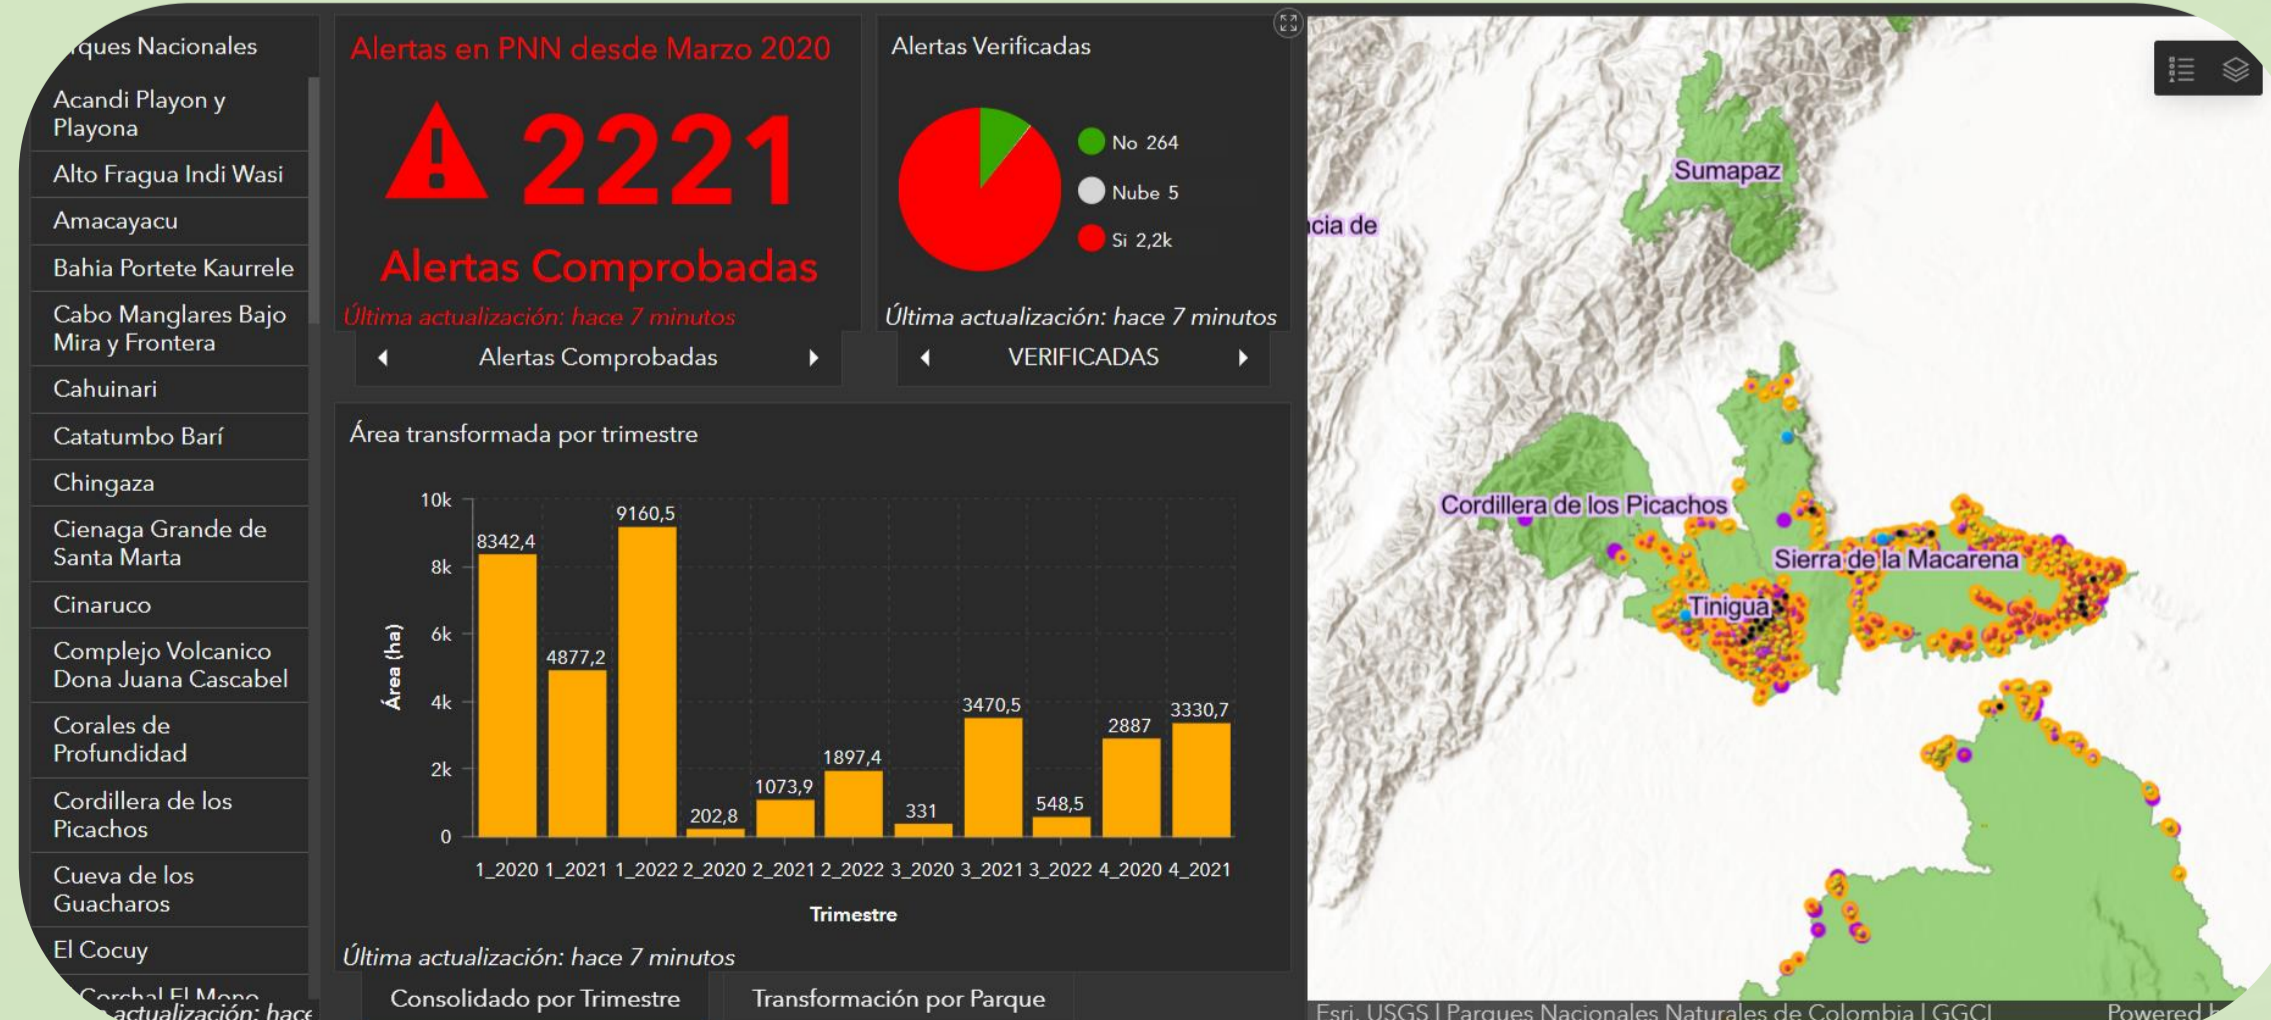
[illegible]ques Nacionales

Acandi Playon y Playona

Alto Fragua Indi Wasi

Amacayacu

Bahia Portete Kaurrele

Cabo Manglares Bajo Mira y Frontera

Cahuinari

Catatumbo Barí

Chingaza

Cienaga Grande de Santa Marta

Cinaruco

Complejo Volcanico Dona Juana Cascabel

Corales de Profundidad

Cordillera de los Picachos

Cueva de los Guacharos

El Cocuy

Corchal El Mono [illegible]

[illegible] actualización: hace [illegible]

Alertas en PNN desde Marzo 2020

2221

Alertas Comprobadas

Última actualización: hace 7 minutos

Alertas Comprobadas

Alertas Verificadas

No 264

Nube 5

Si 2,2k

Última actualización: hace 7 minutos

VERIFICADAS

Área transformada por trimestre

| Trimestre | Área (ha) |
|---|---|
| 1_2020 | 8342,4 |
| 1_2021 | 4877,2 |
| 1_2022 | 9160,5 |
| 2_2020 | 202,8 |
| 2_2021 | 1073,9 |
| 2_2022 | 1897,4 |
| 3_2020 | 331 |
| 3_2021 | 3470,5 |
| 3_2022 | 548,5 |
| 4_2020 | 2887 |
| 4_2021 | 3330,7 |

10k 8k 6k 4k 2k 0

Área (ha)

Trimestre

Última actualización: hace 7 minutos

Consolidado por Trimestre

Transformación por Parque

Sumapaz

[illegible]cia de

Cordillera de los Picachos

Sierra de la Macarena

Tinigua

Esri, USGS | Parques Nacionales Naturales de Colombia | GGCI

Powered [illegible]